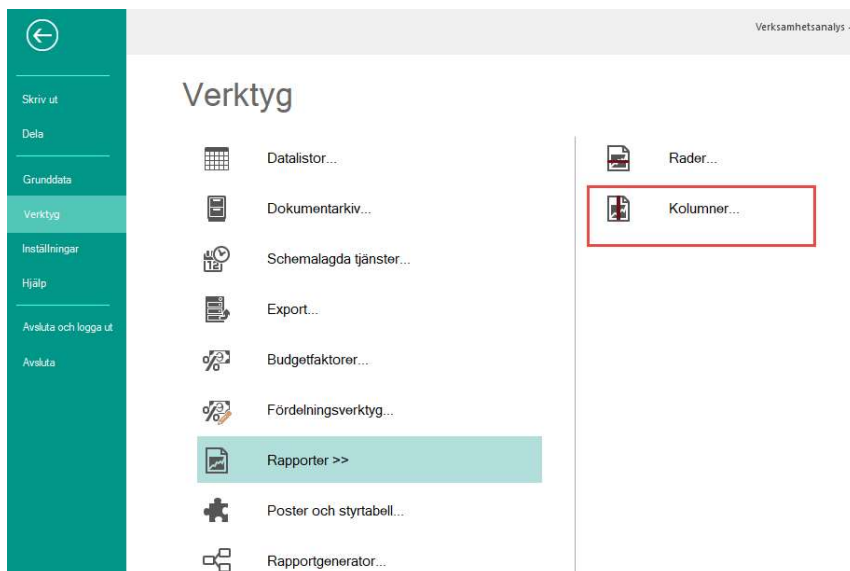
Verksamhetsanalys

Skriv ut
Dela
Grunddata
Verktyg
Inställningar
Hjälp
Avsluta och logga ut
Avsluta

Verktyg

Datalistor...
Dokumentarkiv...
Schemalagda tjänster...
Export...
Budgetfaktorer...
Fördelningsverktyg...
Rapporter >>
Poster och styrtabell...
Rapportgenerator...

Rader...
Kolumner...